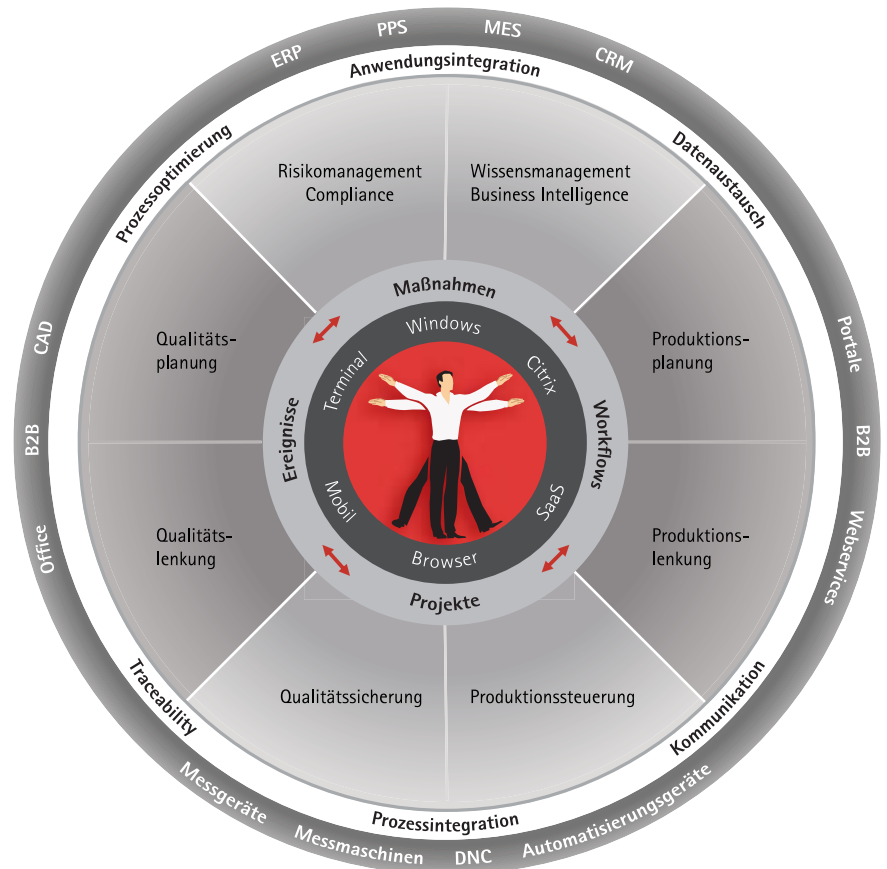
ERP
PPS
MES
CRM
Anwendungsintegration
Prozessoptimierung
Datenaustausch
CAD
Portale
B2B
B2B
Office
Webservices
Traceability
Kommunikation
Messgeräte
Prozessintegration
Automatisierungsgeräte
Messmaschinen
DNC

Risikomanagement Compliance

Wissensmanagement Business Intelligence

Qualitätsplanung

Produktionsplanung

Qualitätslenkung

Produktionslenkung

Qualitätssicherung

Produktionssteuerung

Maßnahmen
Ereignisse
Workflows
Projekte

Windows
Terminal
Citrix
Mobil
SaaS
Browser